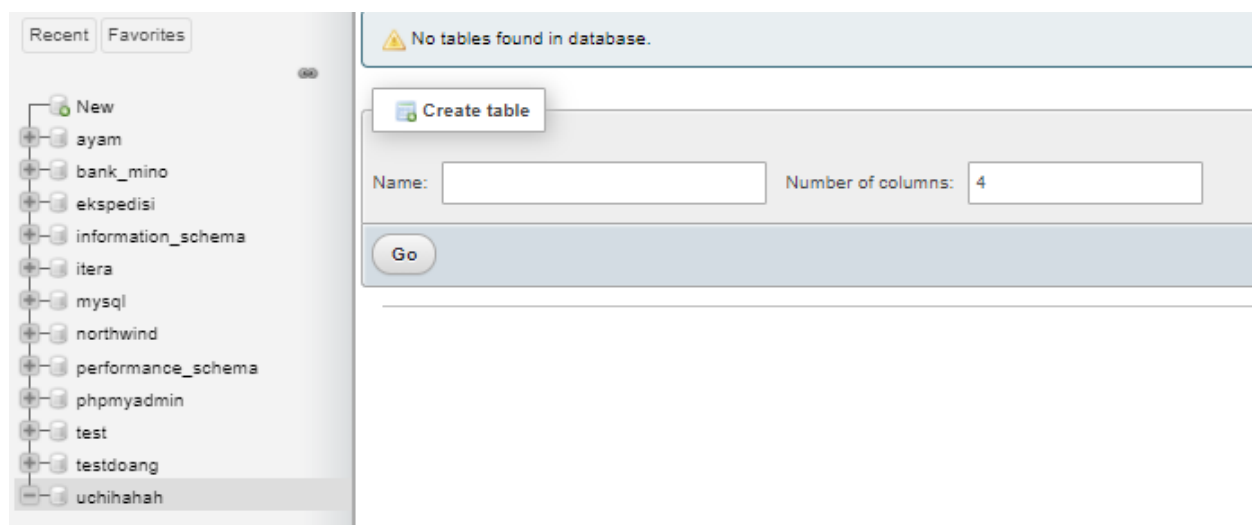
Recent Favorites

New
ayam
bank_mino
ekspedisi
information_schema
itera
mysql
northwind
performance_schema
phpmyadmin
test
testdoang
uchihahah

No tables found in database.

Create table

Name:

Number of columns: 4

Go